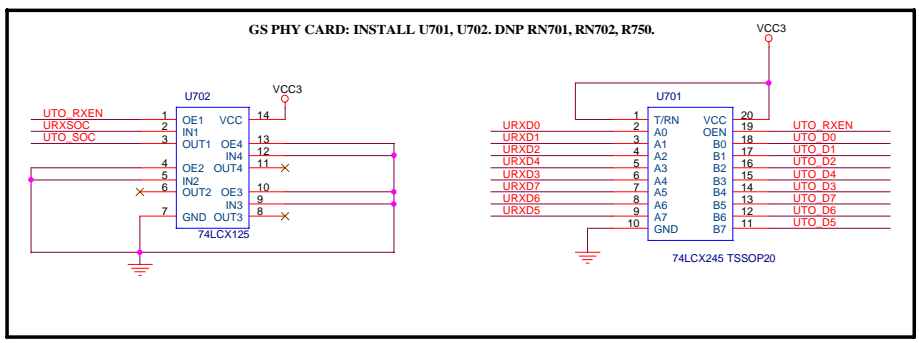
GS PHY CARD: INSTALL U701, U702. DNP RN701, RN702, R750.

VCC3

U702

VCC3

UTO_RXEN
URXSOC
UTO_SOC

1 OE1
2 IN1
3 OUT1
4 OE2
5 IN2
6 OUT2
7 GND

14 VCC
13 OE4
12 IN4
11 OUT4
10 OE3
9 IN3
8 OUT3

74LCX125

U701

URXD0
URXD1
URXD2
URXD4
URXD3
URXD7
URXD6
URXD5

1 T/RN
2 A0
3 A1
4 A2
5 A3
6 A4
7 A5
8 A6
9 A7
10 GND

20 VCC
19 OEN
18 B0
17 B1
16 B2
15 B3
14 B4
13 B5
12 B6
11 B7

UTO_RXEN
UTO_D0
UTO_D1
UTO_D2
UTO_D4
UTO_D3
UTO_D7
UTO_D6
UTO_D5

74LCX245 TSSOP20